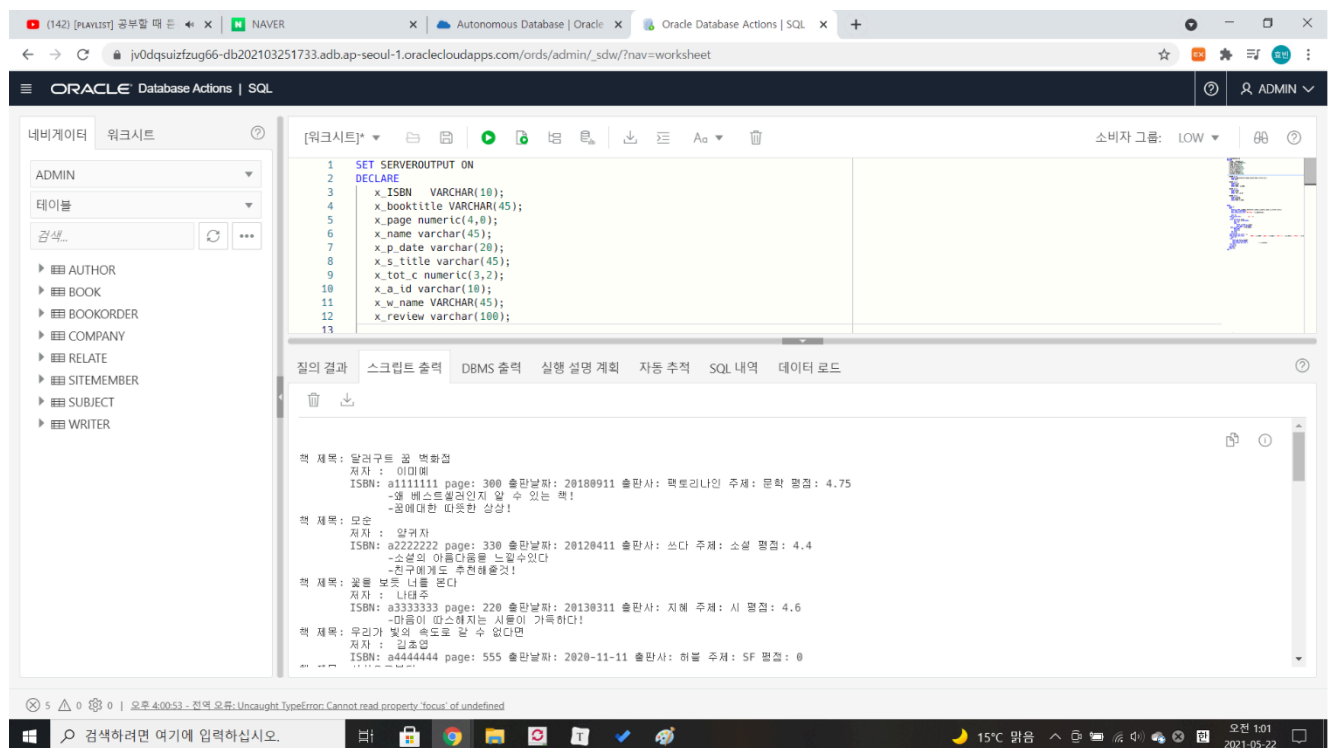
(142) [PLAYLIST] 공부할 때 듣 ×
NAVER ×
Autonomous Database | Oracle ×
Oracle Database Actions | SQL ×
+

jv0dqsuizfzug66-db202103251733.adb.ap-seoul-1.oraclecloudapps.com/ords/admin/_sdw/?nav=worksheet

ORACLE Database Actions | SQL
ADMIN

네비게이터 워크시트
ADMIN
테이블
검색...
AUTHOR
BOOK
BOOKORDER
COMPANY
RELATE
SITEMEMBER
SUBJECT
WRITER

[워크시트]*
소비자 그룹: LOW

1 SET SERVEROUTPUT ON
2 DECLARE
3 x_ISBN VARCHAR(10);
4 x_booktitle VARCHAR(45);
5 x_page numeric(4,0);
6 x_name varchar(45);
7 x_p_date varchar(20);
8 x_s_title varchar(45);
9 x_tot_c numeric(3,2);
10 x_a_id varchar(10);
11 x_w_name VARCHAR(45);
12 x_review varchar(100);
13

질의 결과 스크립트 출력 DBMS 출력 실행 설명 계획 자동 추적 SQL 내역 데이터 로드

책 제목: 달러구트 꿈 백화점
저자 : 이미예
ISBN: a1111111 page: 300 출판날짜: 20180911 출판사: 팩토리나인 주제: 문학 평점: 4.75
-왜 베스트셀러인지 알 수 있는 책!
-꿈에대한 따뜻한 상상!
책 제목: 모순
저자 : 양귀자
ISBN: a2222222 page: 330 출판날짜: 20120411 출판사: 쓰다 주제: 소설 평점: 4.4
-소설의 아름다움을 느낄수있다
-친구에게도 추천해줄것!
책 제목: 꽃을 보듯 너를 본다
저자 : 나태주
ISBN: a3333333 page: 220 출판날짜: 20130311 출판사: 지혜 주제: 시 평점: 4.6
-마음이 따스해지는 시들이 가득하다!
책 제목: 우리가 빛의 속도로 갈 수 없다면
저자 : 김초엽
ISBN: a4444444 page: 555 출판날짜: 2020-11-11 출판사: 허블 주제: SF 평점: 0

5 0 0 | 오후 4:00:53 - 전역 오류: Uncaught TypeError: Cannot read property 'focus' of undefined

검색하려면 여기에 입력하십시오.
15°C 맑음
오전 1:01
2021-05-22